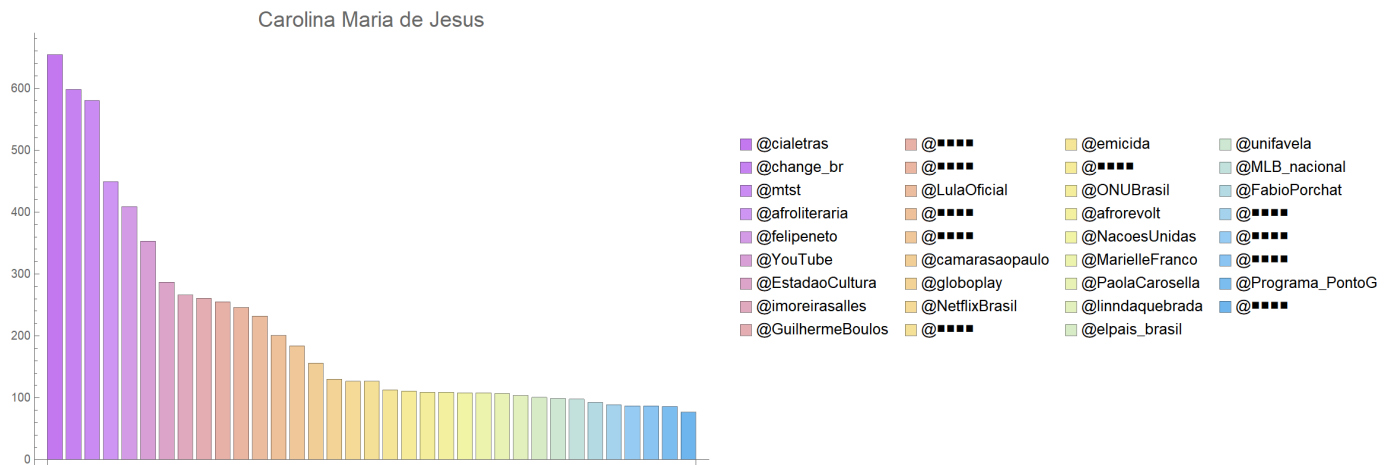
Carolina Maria de Jesus

600
500
400
300
200
100
0

@cialetras
@change_br
@mtst
@afroliteraria
@felipeneto
@YouTube
@EstadaoCultura
@imoreirasalles
@GuilhermeBoulos

@■■■■
@■■■■
@LulaOficial
@■■■■
@■■■■
@camarasaopaulo
@globoplay
@NetflixBrasil
@■■■■

@emicida
@■■■■
@ONUBrasil
@afrorevolt
@NacoesUnidas
@MarielleFranco
@PaolaCarosella
@linndaquebrada
@elpais_brasil

@unifavela
@MLB_nacional
@FabioPorchat
@■■■■
@■■■■
@■■■■
@Programa_PontoG
@■■■■